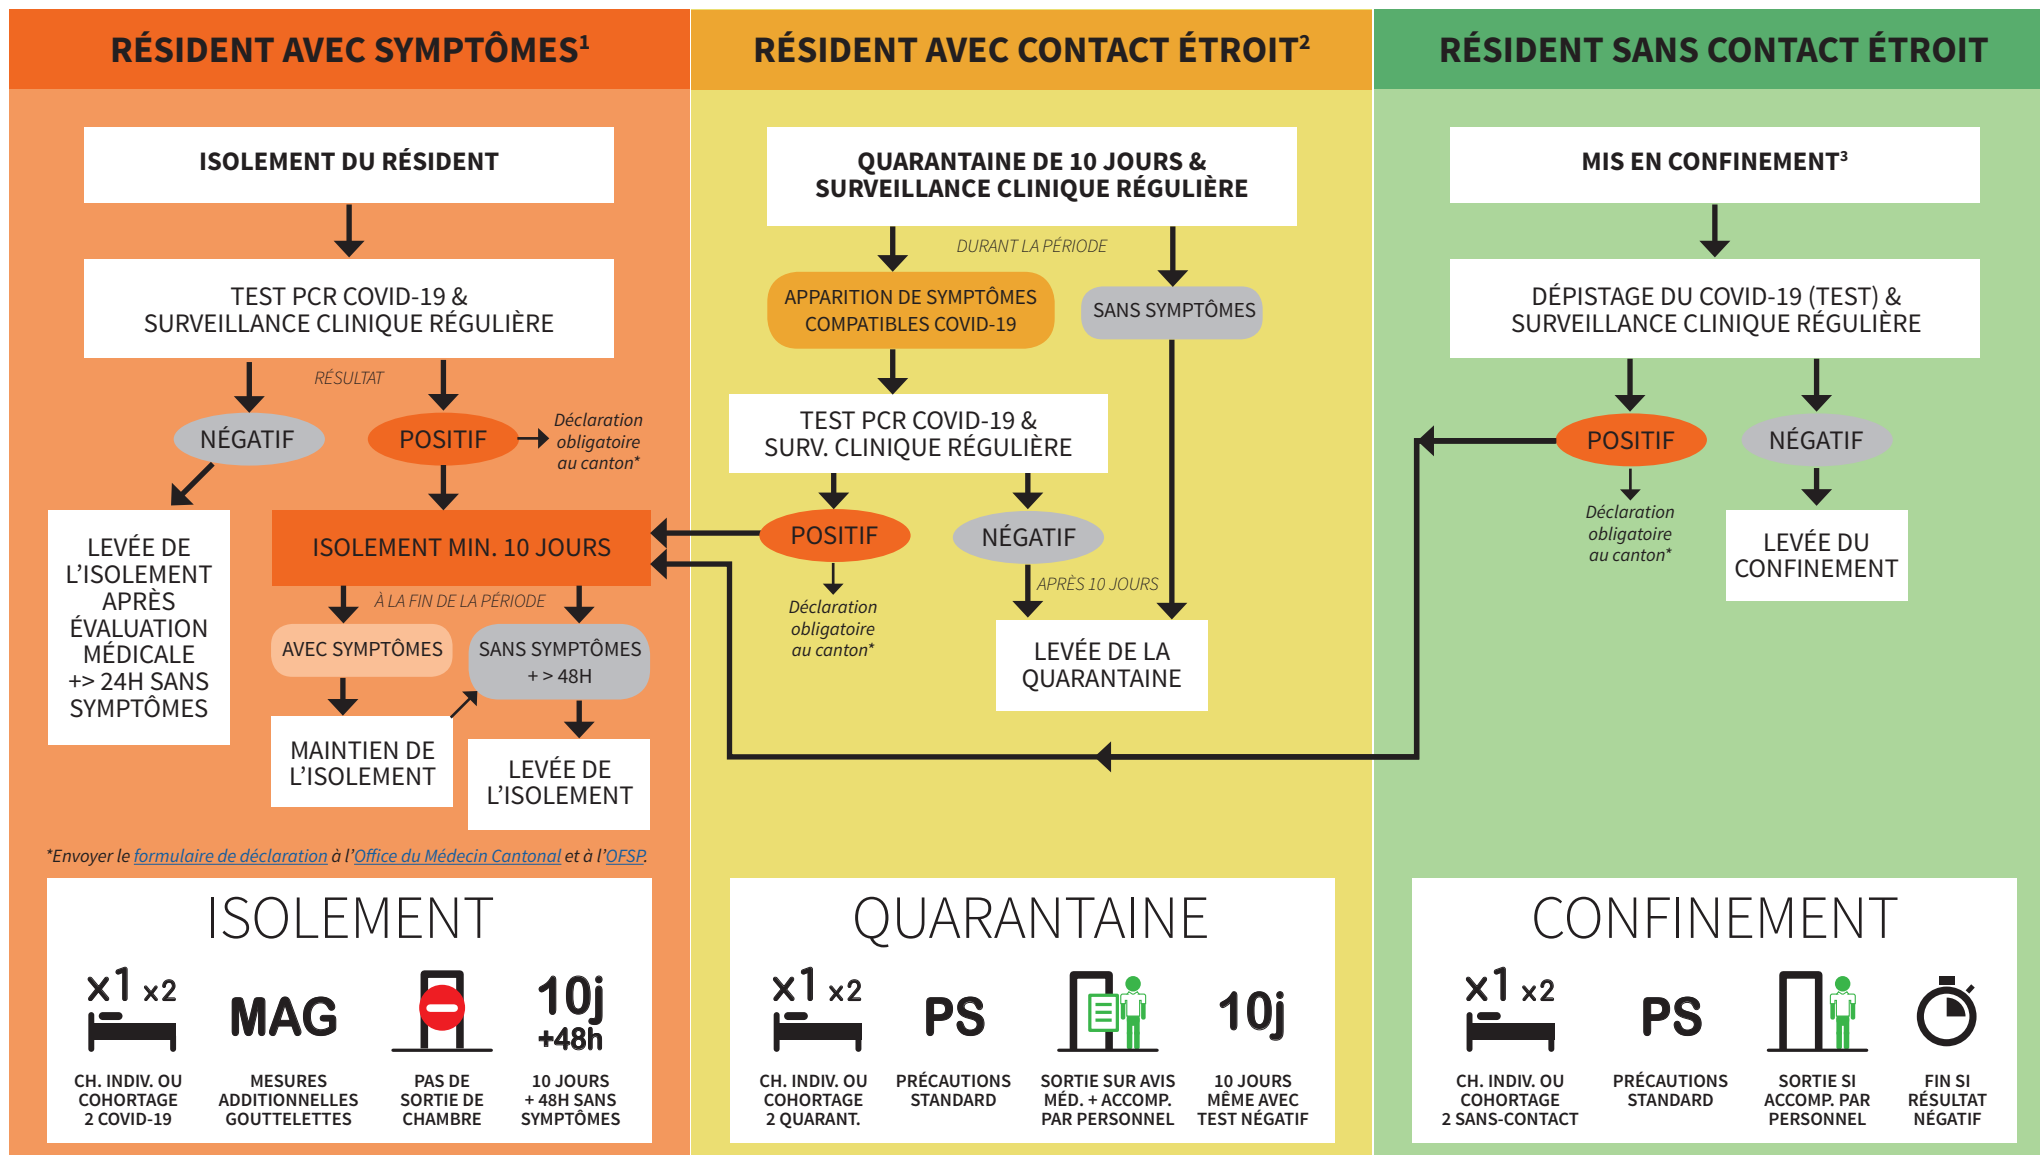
RÉSIDENT AVEC SYMPTÔMES¹

ISOLEMENT DU RÉSIDENT

TEST PCR COVID-19 & SURVEILLANCE CLINIQUE RÉGULIÈRE

RÉSULTAT

NÉGATIF

POSITIF

Déclaration obligatoire au canton*

LEVÉE DE L'ISOLEMENT APRÈS ÉVALUATION MÉDICALE +> 24H SANS SYMPTÔMES

ISOLEMENT MIN. 10 JOURS

À LA FIN DE LA PÉRIODE

AVEC SYMPTÔMES

SANS SYMPTÔMES + > 48H

MAINTIEN DE L'ISOLEMENT

LEVÉE DE L'ISOLEMENT

*Envoyer le formulaire de déclaration à l'Office du Médecin Cantonal et à l'OFSP.

ISOLEMENT

x1 x2

CH. INDIV. OU COHORTAGE 2 COVID-19

MAG

MESURES ADDITIONNELLES GOUTTELETTES

PAS DE SORTIE DE CHAMBRE

10j +48h

10 JOURS + 48H SANS SYMPTÔMES

RÉSIDENT AVEC CONTACT ÉTROIT²

QUARANTAINE DE 10 JOURS & SURVEILLANCE CLINIQUE RÉGULIÈRE

DURANT LA PÉRIODE

APPARITION DE SYMPTÔMES COMPATIBLES COVID-19

SANS SYMPTÔMES

TEST PCR COVID-19 & SURV. CLINIQUE RÉGULIÈRE

POSITIF

NÉGATIF

Déclaration obligatoire au canton*

APRÈS 10 JOURS

LEVÉE DE LA QUARANTAINE

QUARANTAINE

x1 x2

CH. INDIV. OU COHORTAGE 2 QUARANT.

PS

PRÉCAUTIONS STANDARD

SORTIE SUR AVIS MÉD. + ACCOMP. PAR PERSONNEL

10j

10 JOURS MÊME AVEC TEST NÉGATIF

RÉSIDENT SANS CONTACT ÉTROIT

MIS EN CONFINEMENT³

DÉPISTAGE DU COVID-19 (TEST) & SURVEILLANCE CLINIQUE RÉGULIÈRE

POSITIF

NÉGATIF

Déclaration obligatoire au canton*

LEVÉE DU CONFINEMENT

CONFINEMENT

x1 x2

CH. INDIV. OU COHORTAGE 2 SANS-CONTACT

PS

PRÉCAUTIONS STANDARD

SORTIE SI ACCOMP. PAR PERSONNEL

FIN SI RÉSULTAT NÉGATIF